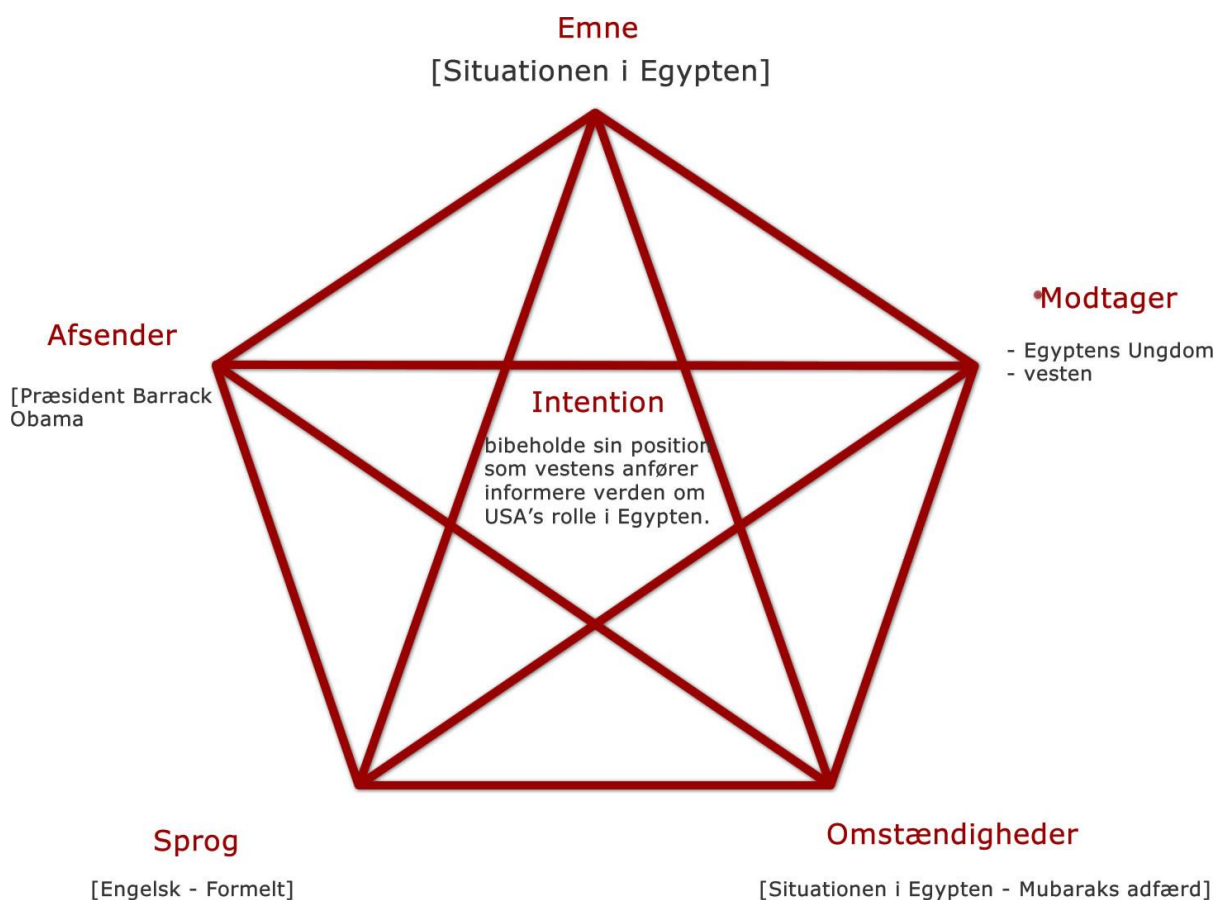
Emne

[Situationen i Egypten]

Afsender

[Præsident Barrack Obama

Modtager

- Egyptens Ungdom
- vesten

Intention

bibeholde sin position som vestens anfører informere verden om USA's rolle i Egypten.

Sprog

[Engelsk - Formelt]

Omstændigheder

[Situationen i Egypten - Mubaraks adfærd]